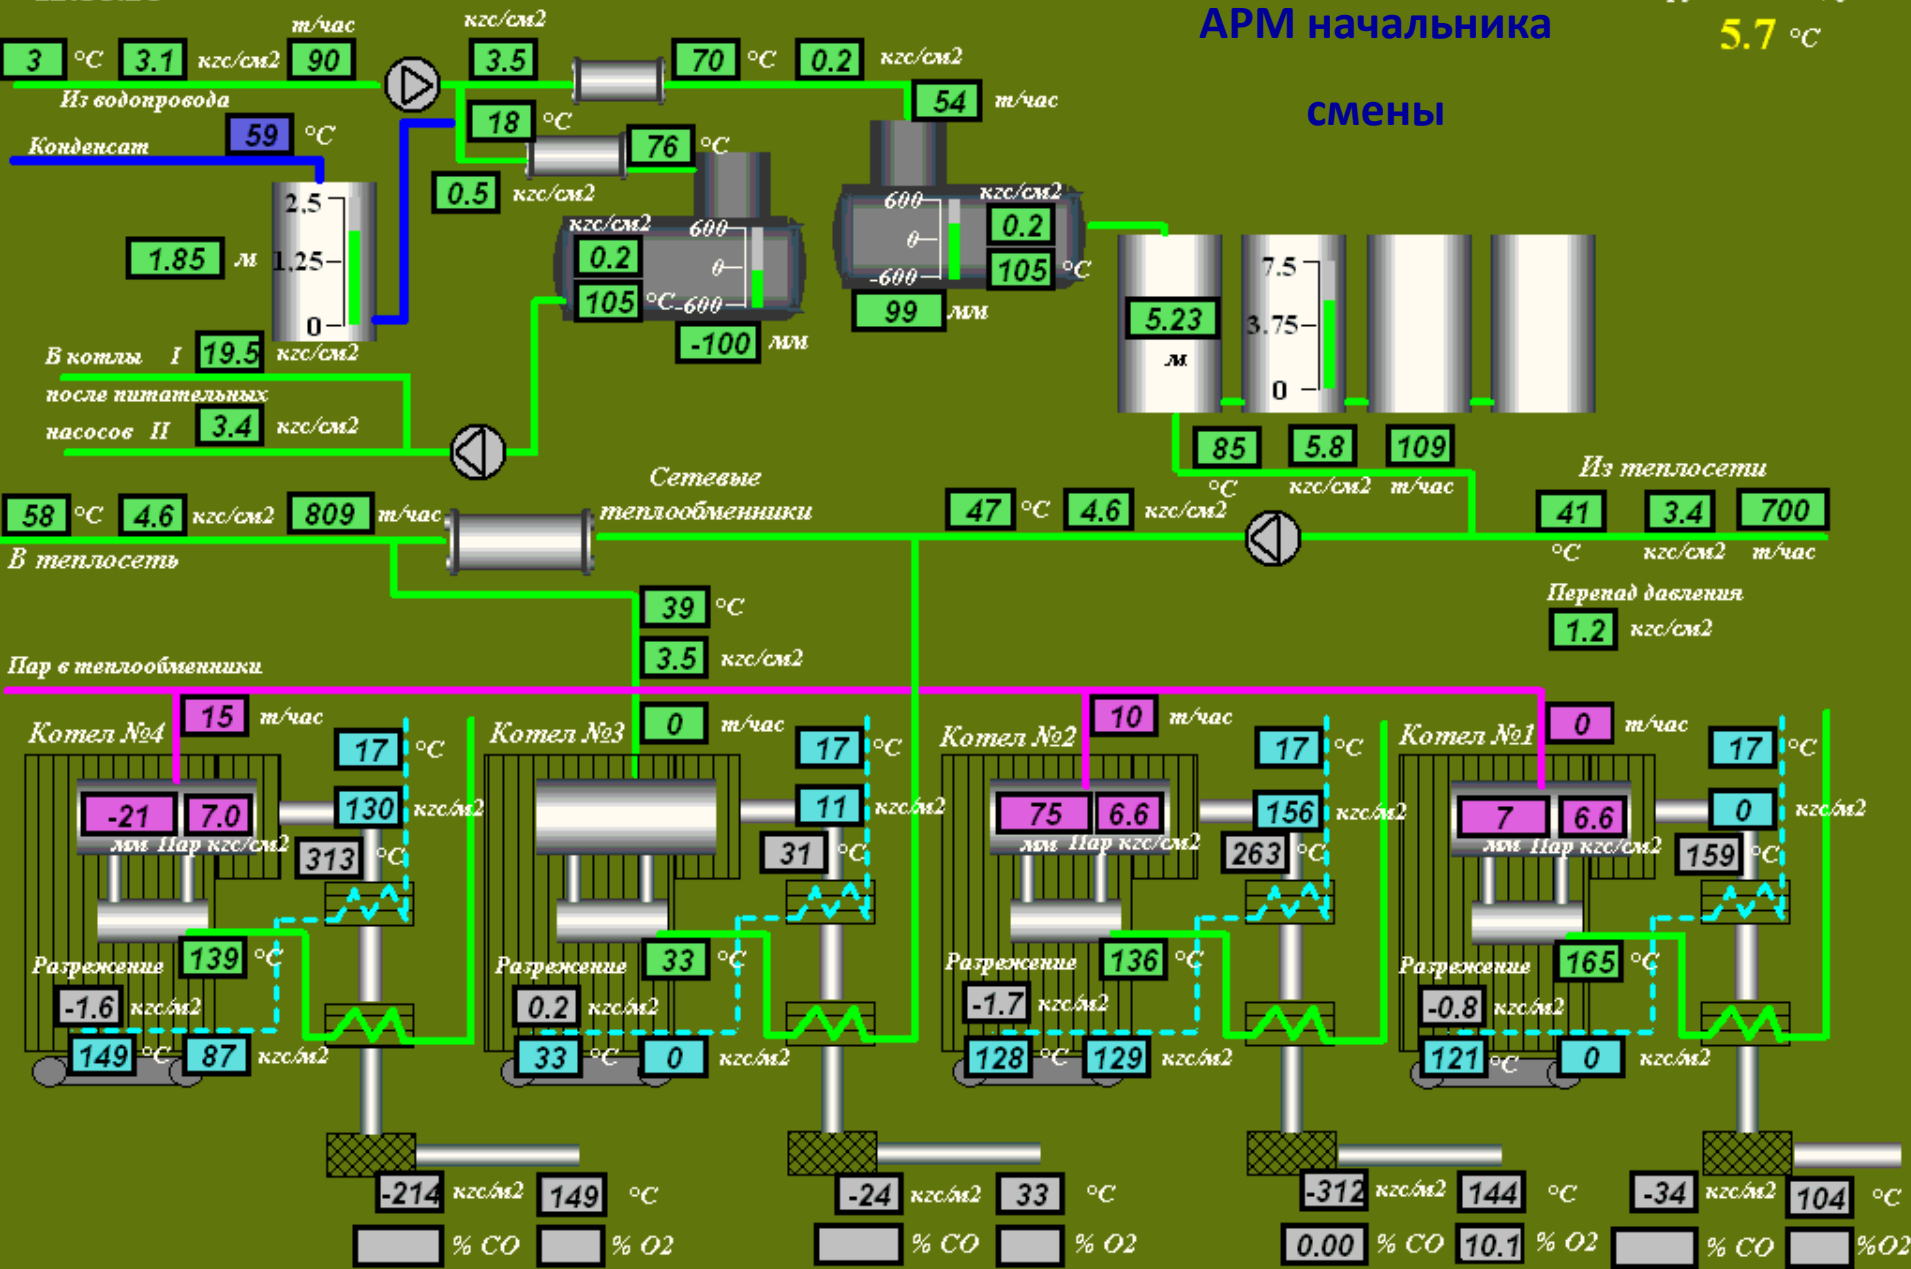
АРМ начальника смены

5.7 °C

3 °C 3.1 кгс/см2 90 т/час
Из водопровода
3.5 кгс/см2
70 °C 0.2 кгс/см2
54 т/час
Конденсат 59 °C
18 °C
76 °C
0.5 кгс/см2
2.5
1.85 м 1.25
0
кгс/см2 0.2
600
0
-600
105 °C
-100 мм
600
0
-600
кгс/см2 0.2
105 °C
99 мм
5.23 м
7.5
3.75
0
В котлы I 19.5 кгс/см2
после питательных насосов II 3.4 кгс/см2
85 °C 5.8 кгс/см2 109 т/час
Из теплосети
Сетевые теплообменники
58 °C 4.6 кгс/см2 809 т/час
В теплосеть
47 °C 4.6 кгс/см2
41 °C 3.4 кгс/см2 700 т/час
Перепад давления 1.2 кгс/см2
39 °C
3.5 кгс/см2
Пар в теплообменники

Котел №4 15 т/час 17 °C
-21 7.0 мм Пар кгс/см2 130 кгс/м2 313 °C
Разрежение 139 °C
-1.6 кгс/м2
149 °C 87 кгс/м2
-214 кгс/м2 149 °C
% CO % O2

Котел №3 0 т/час 17 °C
11 кгс/м2 31 °C
Разрежение 33 °C
0.2 кгс/м2
33 °C 0 кгс/м2
-24 кгс/м2 33 °C
% CO % O2

Котел №2 10 т/час 17 °C
75 6.6 мм Пар кгс/см2 156 кгс/м2 263 °C
Разрежение 136 °C
-1.7 кгс/м2
128 °C 129 кгс/м2
-312 кгс/м2 144 °C
0.00 % CO 10.1 % O2

Котел №1 0 т/час 17 °C
7 6.6 мм Пар кгс/см2 0 кгс/м2 159 °C
Разрежение 165 °C
-0.8 кгс/м2
121 °C 0 кгс/м2
-34 кгс/м2 104 °C
% CO %O2